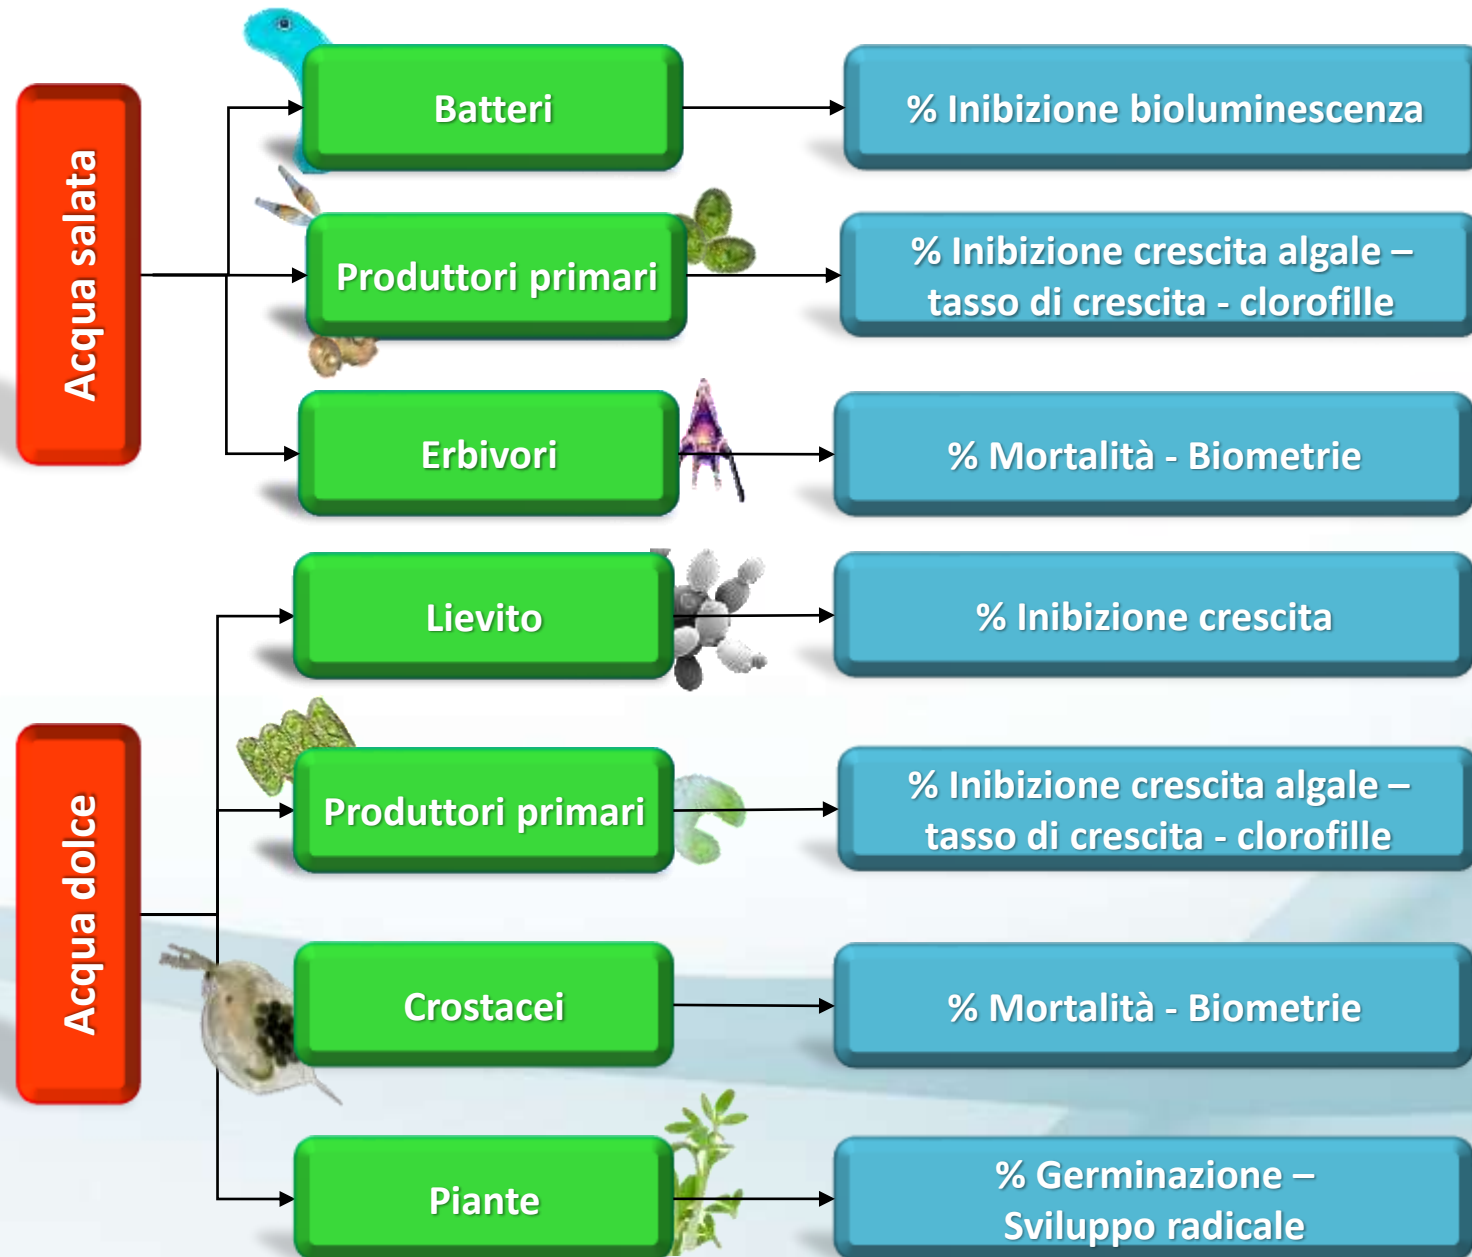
Acqua salata

Batteri

% Inibizione bioluminescenza

Produttori primari

% Inibizione crescita algale – tasso di crescita - clorofille

Erbivori

% Mortalità - Biometrie

Acqua dolce

Lievito

% Inibizione crescita

Produttori primari

% Inibizione crescita algale – tasso di crescita - clorofille

Crostacei

% Mortalità - Biometrie

Piante

% Germinazione – Sviluppo radicale